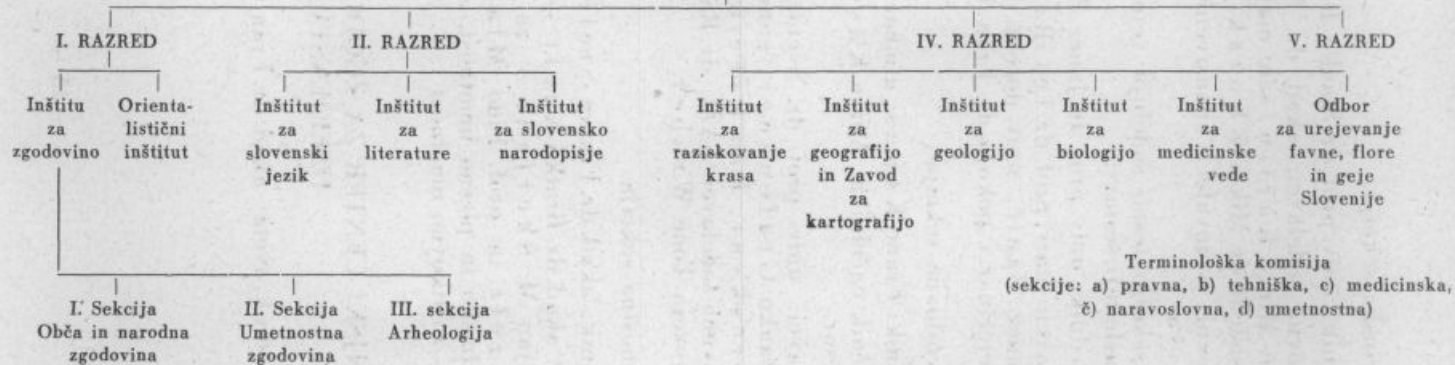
I. RAZRED

Inštitu za zgodovino

Orientalistični inštitut

II. RAZRED

Inštitut za slovenski jezik

Inštitut za literature

Inštitut za slovensko narodopisje

IV. RAZRED

Inštitut za raziskovanje krasa

Inštitut za geografijo in Zavod za kartografijo

Inštitut za geologijo

Inštitut za biologijo

Inštitut za medicinske vede

V. RAZRED

Odbor za urejevanje favne, flore in geje Slovenije

Terminološka komisija (sekcije: a) pravna, b) tehniška, c) medicinska, č) naravoslovna, d) umetnostna)

I. Sekcija Obča in narodna zgodovina

II. Sekcija Umetnostna zgodovina

III. sekcija Arheologija